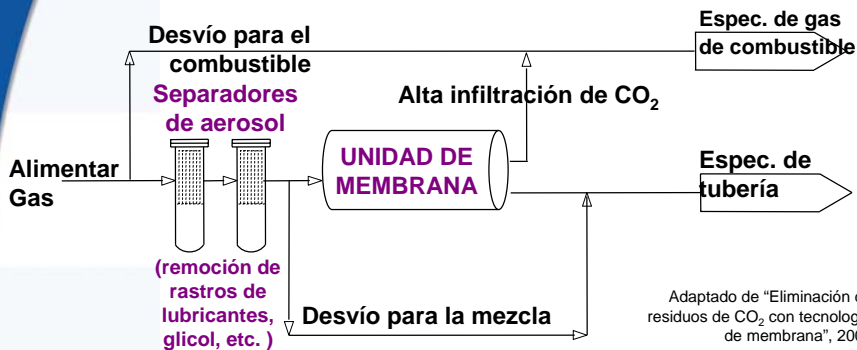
Espec. de gas de combustible

Desvío para el combustible

Separadores de aerosol

Alta infiltración de $CO_2$

Alimentar Gas

UNIDAD DE MEMBRANA

Espec. de tubería

(remoción de rastros de lubricantes, glicol, etc. )

Desvío para la mezcla

Adaptado de "Eliminación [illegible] residuos de $CO_2$ con tecnolog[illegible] de membrana", 20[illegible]